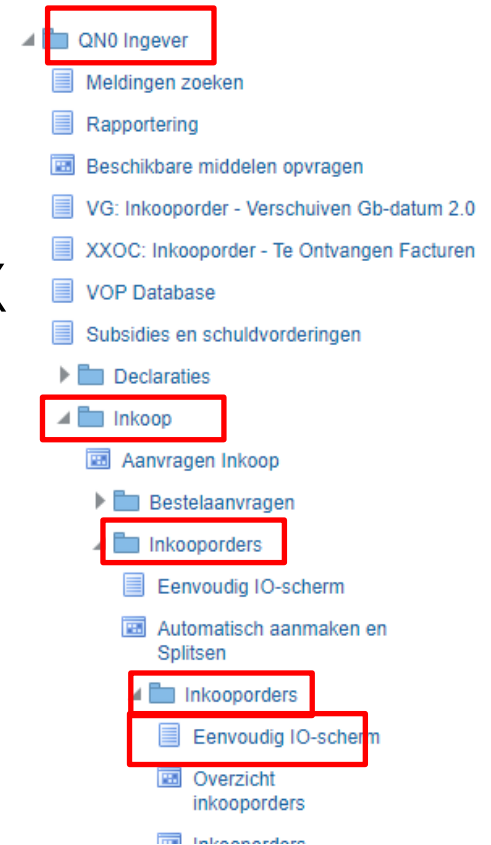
QN0 Ingever
Meldingen zoeken
Rapportering
Beschikbare middelen opvragen
VG: Inkooporder - Verschuiven Gb-datum 2.0
XXOC: Inkooporder - Te Ontvangen Facturen
VOP Database
Subsidies en schuldvorderingen
Declaraties
Inkoop
Aanvragen Inkoop
Bestelaanvragen
Inkooporders
Eenvoudig IO-scherm
Automatisch aanmaken en Splitsen
Inkooporders
Eenvoudig IO-scherm
Overzicht inkooporders
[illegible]